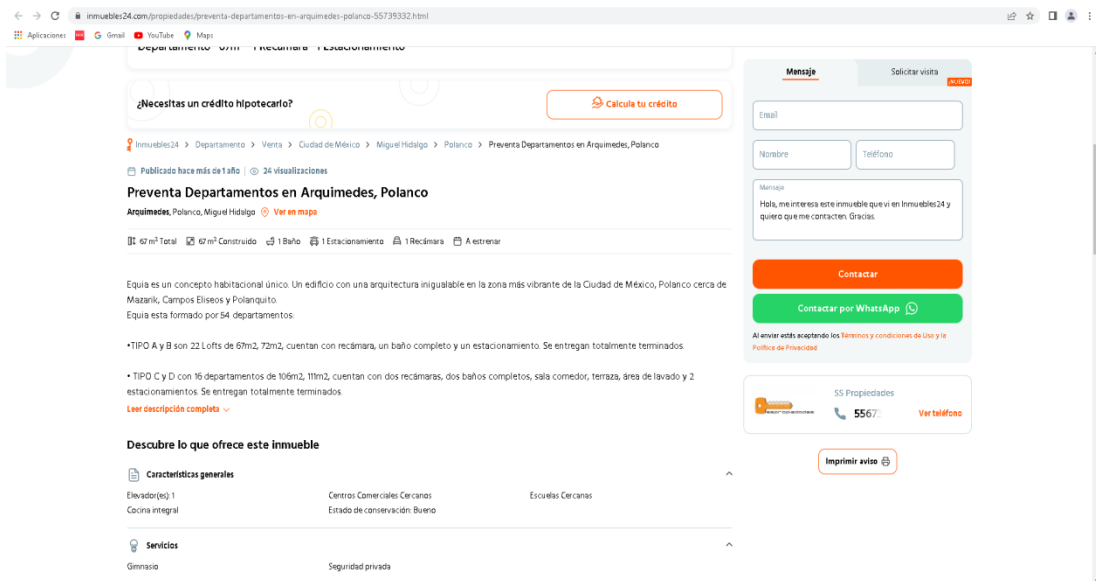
inmuebles24.com/propiedades/preventa-departamentos-en-arquimedes-polanco-55739332.html

Aplicaciones Gmail YouTube Maps

Departamento · 67m² · 1 Recámara · 1 Estacionamiento

¿Necesitas un crédito hipotecario?

Calcula tu crédito

Inmuebles24 > Departamento > Venta > Ciudad de México > Miguel Hidalgo > Polanco > Preventa Departamentos en Arquimedes, Polanco

Publicado hace más de 1 año | 24 visualizaciones

Preventa Departamentos en Arquimedes, Polanco

Arquimedes, Polanco, Miguel Hidalgo Ver en mapa

67 m² Total 67 m² Construido 1 Baño 1 Estacionamiento 1 Recámara A estrenar

Equia es un concepto habitacional único. Un edificio con una arquitectura inigualable en la zona más vibrante de la Ciudad de México, Polanco cerca de Mazarik, Campos Eliseos y Polanquito.
Equia esta formado por 54 departamentos:

•TIPO A y B son 22 Lofts de 67m2, 72m2, cuentan con recámara, un baño completo y un estacionamiento. Se entregan totalmente terminados.

• TIPO C y D con 16 departamentos de 106m2, 111m2, cuentan con dos recámaras, dos baños completos, sala comedor, terraza, área de lavado y 2 estacionamientos. Se entregan totalmente terminados.

Leer descripción completa

Descubre lo que ofrece este inmueble

Características generales

Elevador(es): 1
Cocina integral
Centros Comerciales Cercanos
Estado de conservación: Bueno
Escuelas Cercanas

Servicios

Gimnasio
Seguridad privada

Mensaje
Solicitar visita
¡NUEVO!

Email

Nombre

Teléfono

Mensaje
Hola, me interesa este inmueble que vi en Inmuebles24 y quiero que me contacten. Gracias.

Contactar

Contactar por WhatsApp

Al enviar estás aceptando los Términos y condiciones de Uso y la Política de Privacidad

SS Propiedades

5567

Ver teléfono

Imprimir aviso